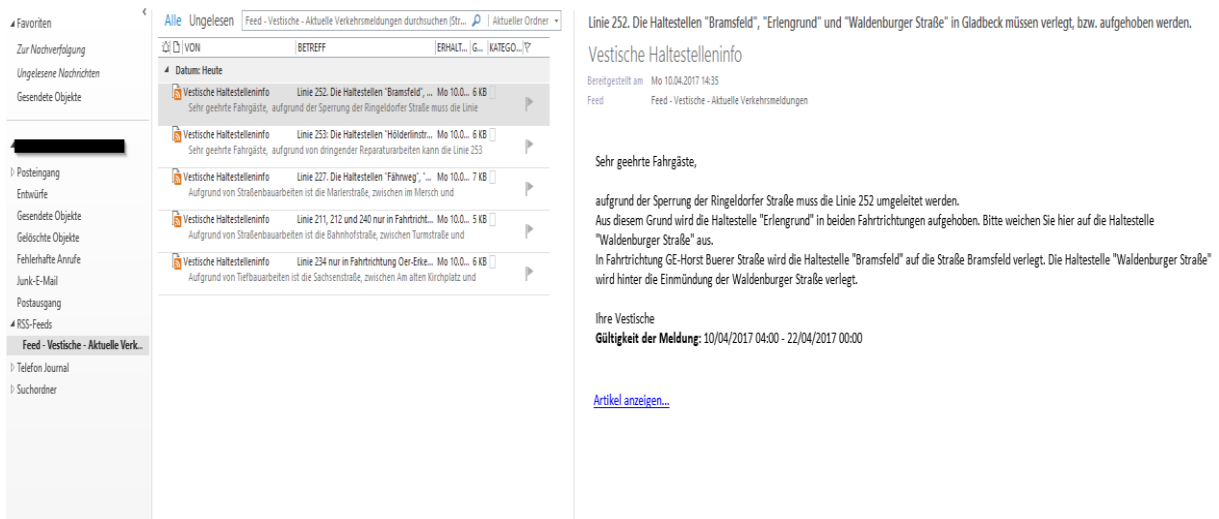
◢ Favoriten
Zur Nachverfolgung
Ungelesene Nachrichten
Gesendete Objekte

▷ Posteingang
Entwürfe
Gesendete Objekte
Gelöschte Objekte
Fehlerhafte Anrufe
Junk-E-Mail
Postausgang
◢ RSS-Feeds
Feed - Vestische - Aktuelle Verk...
▷ Telefon Journal
▷ Suchordner

Alle Ungelesen Feed - Vestische - Aktuelle Verkehrsmeldungen durchsuchen (Str... Aktueller Ordner

| VON | BETREFF | ERHALT... | G... | KATEGO... |
|---|---|---|---|---|

◢ Datum: Heute

Vestische Haltestelleninfo Linie 252. Die Haltestellen "Bramsfeld", ... Mo 10.0... 6 KB
Sehr geehrte Fahrgäste, aufgrund der Sperrung der Ringeldorfer Straße muss die Linie

Vestische Haltestelleninfo Linie 253: Die Haltestellen "Hölderlinstr... Mo 10.0... 6 KB
Sehr geehrte Fahrgäste, aufgrund von dringender Reparaturarbeiten kann die Linie 253

Vestische Haltestelleninfo Linie 227. Die Haltestellen "Fährweg", "... Mo 10.0... 7 KB
Aufgrund von Straßenbauarbeiten ist die Marlerstraße, zwischen im Mersch und

Vestische Haltestelleninfo Linie 211, 212 und 240 nur in Fahrtricht... Mo 10.0... 5 KB
Aufgrund von Straßenbauarbeiten ist die Bahnhofstraße, zwischen Turmstraße und

Vestische Haltestelleninfo Linie 234 nur in Fahrtrichtung Oer-Erke... Mo 10.0... 6 KB
Aufgrund von Tiefbauarbeiten ist die Sachsenstraße, zwischen Am alten Kirchplatz und

Linie 252. Die Haltestellen "Bramsfeld", "Erlengrund" und "Waldenburger Straße" in Gladbeck müssen verlegt, bzw. aufgehoben werden.

Vestische Haltestelleninfo
Bereitgestellt am Mo 10.04.2017 14:35
Feed Feed - Vestische - Aktuelle Verkehrsmeldungen

Sehr geehrte Fahrgäste,

aufgrund der Sperrung der Ringeldorfer Straße muss die Linie 252 umgeleitet werden.
Aus diesem Grund wird die Haltestelle "Erlengrund" in beiden Fahrtrichtungen aufgehoben. Bitte weichen Sie hier auf die Haltestelle "Waldenburger Straße" aus.
In Fahrtrichtung GE-Horst Buerer Straße wird die Haltestelle "Bramsfeld" auf die Straße Bramsfeld verlegt. Die Haltestelle "Waldenburger Straße" wird hinter die Einmündung der Waldenburger Straße verlegt.

Ihre Vestische
**Gültigkeit der Meldung:** 10/04/2017 04:00 - 22/04/2017 00:00

Artikel anzeigen...